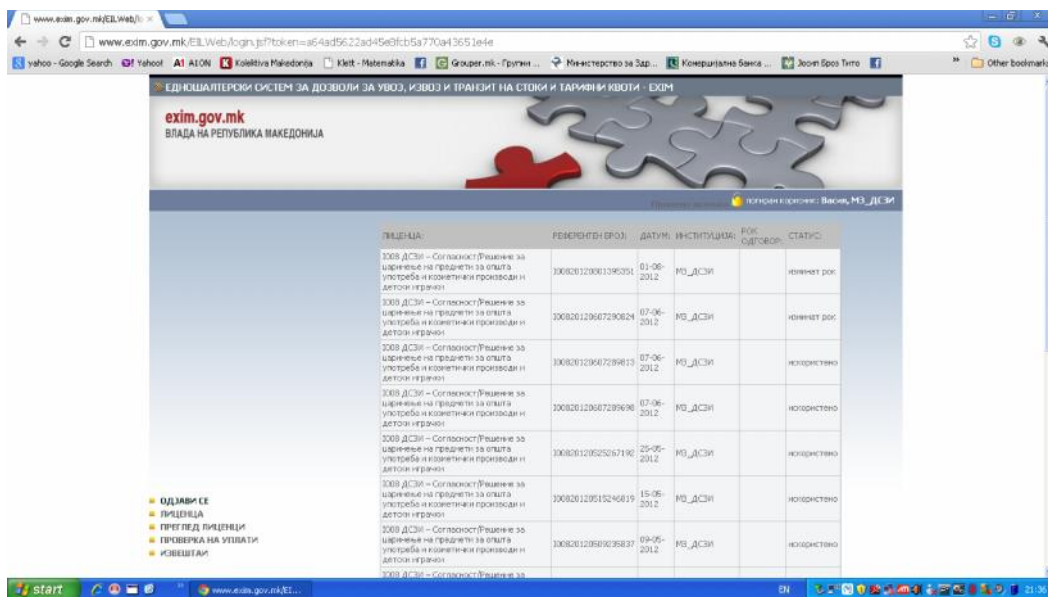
www.exim.gov.mk/EIL.Web/lo ×

www.exim.gov.mk/EILWeb/login.jsf?token=a64ad5622ad45e8fcb5a770a43651e4e

yahoo - Google Search | Yahoo! | A1 A1ON | Kolektiva Makedonija | Klett - Matematika | Grouper.mk - Групон ... | Министерство за Здр... | Комерцијална Банка ... | Јоони Брос Тито | Other bookmarks

ЕДНОШАЛТЕРСКИ СИСТЕМ ЗА ДОЗВОЛИ ЗА УВОЗ, ИЗВОЗ И ТРАНЗИТ НА СТОКИ И ТАРИФНИ КВОТИ - EXIM

exim.gov.mk
ВЛАДА НА РЕПУБЛИКА МАКЕДОНИЈА

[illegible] логиран корисник: Васил, МЗ_ДСЗИ

| ЛИЦЕНЦА: | РЕФЕРЕНТЕН БРОЈ: | ДАТУМ: | ИНСТИТУЦИЈА: | РОК ОДГОВОР: | СТАТУС: |
|---|---|---|---|---|---|
| 1008 ДСЗИ – Согласност/Решение за царинење на предмети за општа употреба и козметички производи и детски играчки | 100820120801395351 | 01-08-2012 | МЗ_ДСЗИ | | изминат рок |
| 1008 ДСЗИ – Согласност/Решение за царинење на предмети за општа употреба и козметички производи и детски играчки | 100820120607290824 | 07-06-2012 | МЗ_ДСЗИ | | изминат рок |
| 1008 ДСЗИ – Согласност/Решение за царинење на предмети за општа употреба и козметички производи и детски играчки | 100820120607289813 | 07-06-2012 | МЗ_ДСЗИ | | искористено |
| 1008 ДСЗИ – Согласност/Решение за царинење на предмети за општа употреба и козметички производи и детски играчки | 100820120607289698 | 07-06-2012 | МЗ_ДСЗИ | | искористено |
| 1008 ДСЗИ – Согласност/Решение за царинење на предмети за општа употреба и козметички производи и детски играчки | 100820120525267192 | 25-05-2012 | МЗ_ДСЗИ | | искористено |
| 1008 ДСЗИ – Согласност/Решение за царинење на предмети за општа употреба и козметички производи и детски играчки | 100820120515246819 | 15-05-2012 | МЗ_ДСЗИ | | искористено |
| 1008 ДСЗИ – Согласност/Решение за царинење на предмети за општа употреба и козметички производи и детски играчки | 100820120509235837 | 09-05-2012 | МЗ_ДСЗИ | | искористено |
| 1008 ДСЗИ – Согласност/Решение за | | | | | |

ОДЈАВИ СЕ
ЛИЦЕНЦА
ПРЕГЛЕД ЛИЦЕНЦИ
ПРОВЕРКА НА УПЛАТИ
ИЗВЕШТАИ

start | www.exim.gov.mk/EI... | EN | 21:36